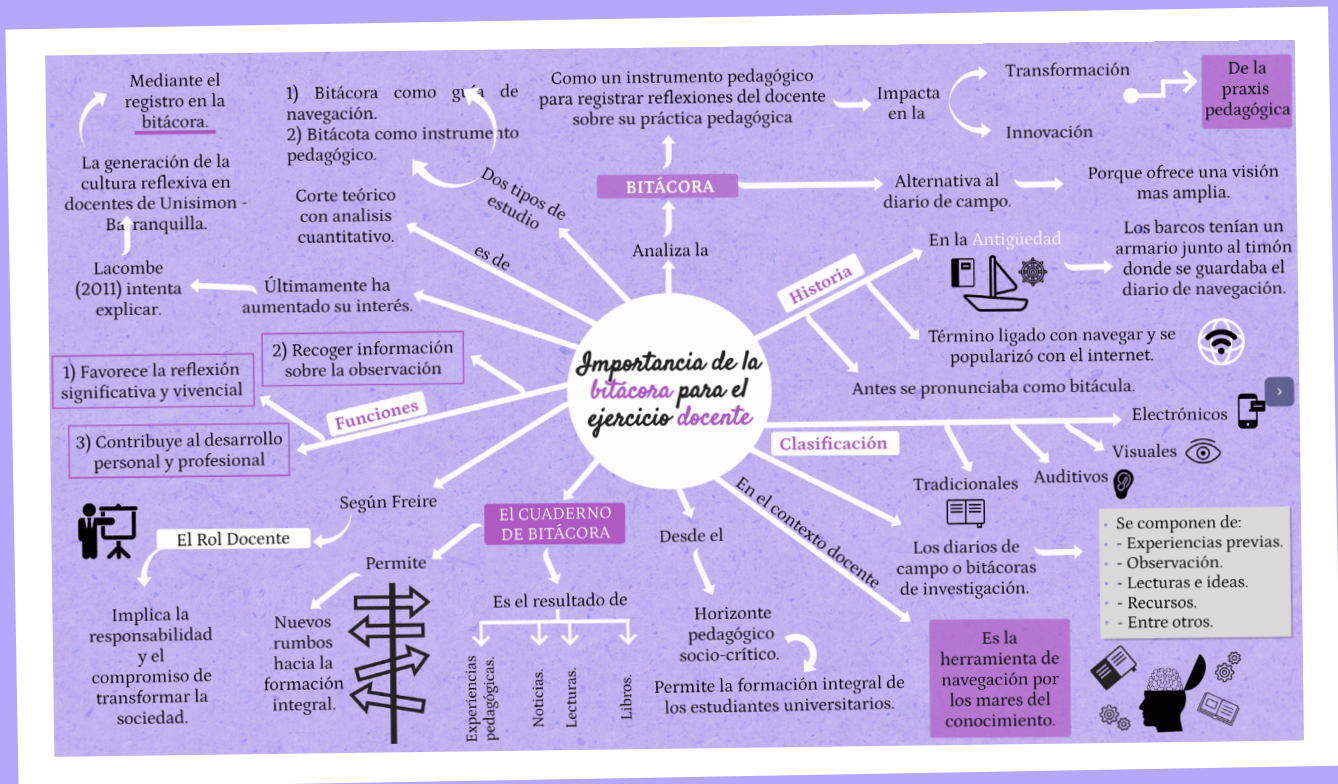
Importancia de la bitácora para el ejercicio docente

BITÁCORA

Analiza la

Como un instrumento pedagógico para registrar reflexiones del docente sobre su práctica pedagógica

Impacta en la

Transformación

Innovación

De la praxis pedagógica

Alternativa al diario de campo.

Porque ofrece una visión mas amplia.

Historia

En la Antigüedad

Los barcos tenían un armario junto al timón donde se guardaba el diario de navegación.

Término ligado con navegar y se popularizó con el internet.

Antes se pronunciaba como bitácula.

Clasificación

Electrónicos

Visuales

Auditivos

Tradicionales

Los diarios de campo o bitácoras de investigación.

Se componen de:
- Experiencias previas.
- Observación.
- Lecturas e ideas.
- Recursos.
- Entre otros.

En el contexto docente

Es la herramienta de navegación por los mares del conocimiento.

Desde el

Horizonte pedagógico socio-crítico.

Permite la formación integral de los estudiantes universitarios.

EL CUADERNO DE BITÁCORA

Es el resultado de

Experiencias pedagógicas.

Noticias.

Lecturas.

Libros.

Permite

Nuevos rumbos hacia la formación integral.

Según Freire

El Rol Docente

Implica la responsabilidad y el compromiso de transformar la sociedad.

Funciones

1) Favorece la reflexión significativa y vivencial

2) Recoger información sobre la observación

3) Contribuye al desarrollo personal y profesional

es de

Últimamente ha aumentado su interés.

Lacombe (2011) intenta explicar.

La generación de la cultura reflexiva en docentes de Unisimon - Barranquilla.

Mediante el registro en la bitácora.

Corte teórico con analisis cuantitativo.

Dos tipos de estudio

1) Bitácora como guía de navegación.
2) Bitácota como instrumento pedagógico.